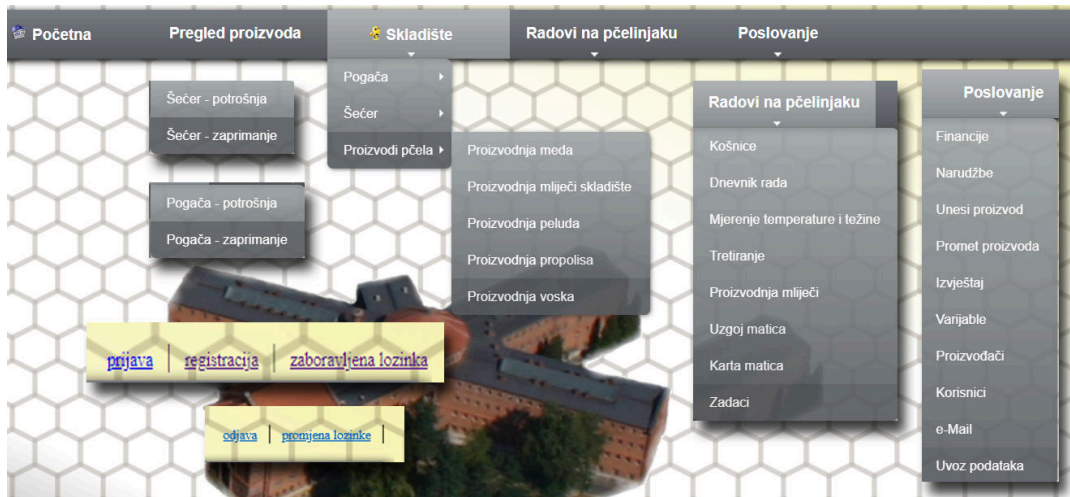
Početna
Pregled proizvoda
Skladište
Radovi na pčelinjaku
Poslovanje

Šećer - potrošnja
Šećer - zaprimanje

Pogača
Šećer
Proizvodi pčela

Proizvodnja meda
Proizvodnja mliječi skladište
Proizvodnja peluda
Proizvodnja propolisa
Proizvodnja voska

Pogača - potrošnja
Pogača - zaprimanje

Radovi na pčelinjaku
Košnice
Dnevnik rada
Mjerenje temperature i težine
Tretiranje
Proizvodnja mliječi
Uzgoj matica
Karta matica
Zadaci

Poslovanje
Financije
Narudžbe
Unesi proizvod
Promet proizvoda
Izvještaj
Varijable
Proizvođači
Korisnici
e-Mail
Uvoz podataka

prijava | registracija | zaboravljena lozinka

odjava | promjena lozinke |